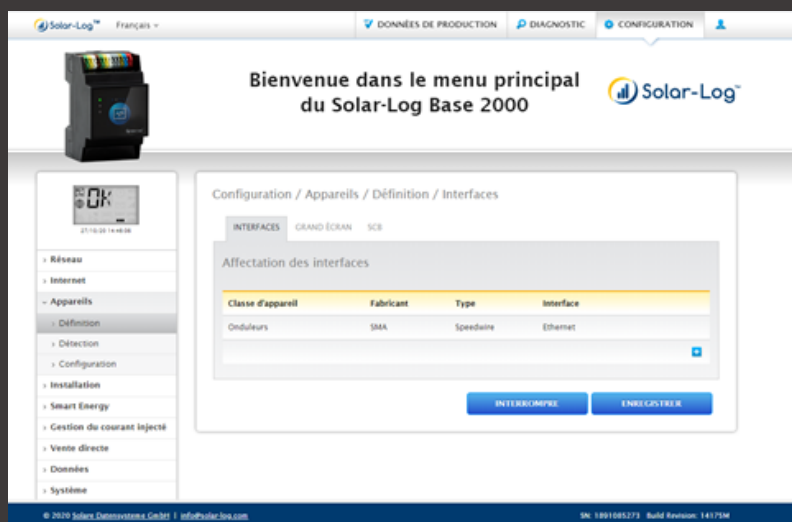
Solar-Log™ Français

DONNÉES DE PRODUCTION DIAGNOSTIC CONFIGURATION

Bienvenue dans le menu principal du Solar-Log Base 2000

Solar-Log™

OK
27/10/20 14:48:08

› Réseau
› Internet
⌄ Appareils
› Définition
› Détection
› Configuration
› Installation
› Smart Energy
› Gestion du courant injecté
› Vente directe
› Données
› Système

Configuration / Appareils / Définition / Interfaces

INTERFACES GRAND ÉCRAN SCB

Affectation des interfaces

| Classe d'appareil | Fabricant | Type | Interface |
|---|---|---|---|
| Onduleurs | SMA | Speedwire | Ethernet |

INTERROMPRE ENREGISTRER

© 2020 Solare Datensysteme GmbH | info@solar-log.com

SN: 1891085273 Build Revision: 14175M